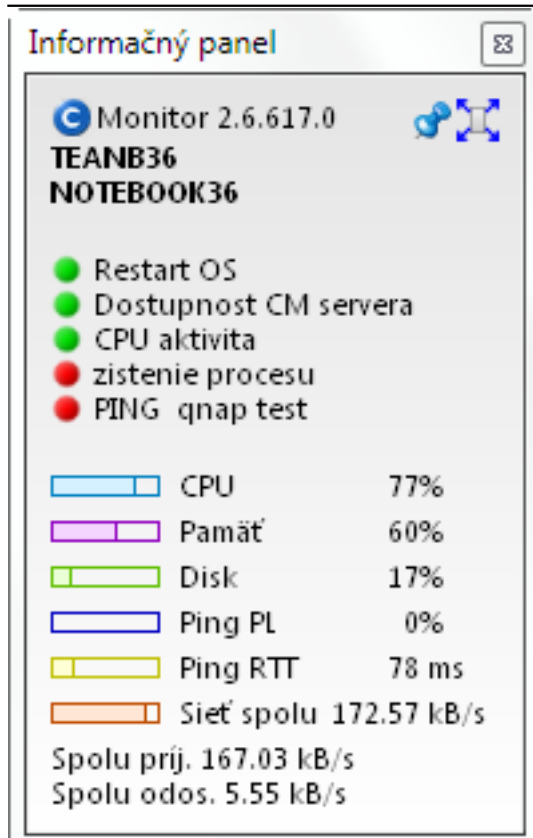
Informačný panel

Monitor 2.6.617.0
TEANB36
NOTEBOOK36

Restart OS
Dostupnost CM servera
CPU aktivita
zistenie procesu
PING qnap test

| | |
|---|---|
| CPU | 77% |
| Pamäť | 60% |
| Disk | 17% |
| Ping PL | 0% |
| Ping RTT | 78 ms |
| Sieť spolu | 172.57 kB/s |

Spolu príj. 167.03 kB/s
Spolu odos. 5.55 kB/s